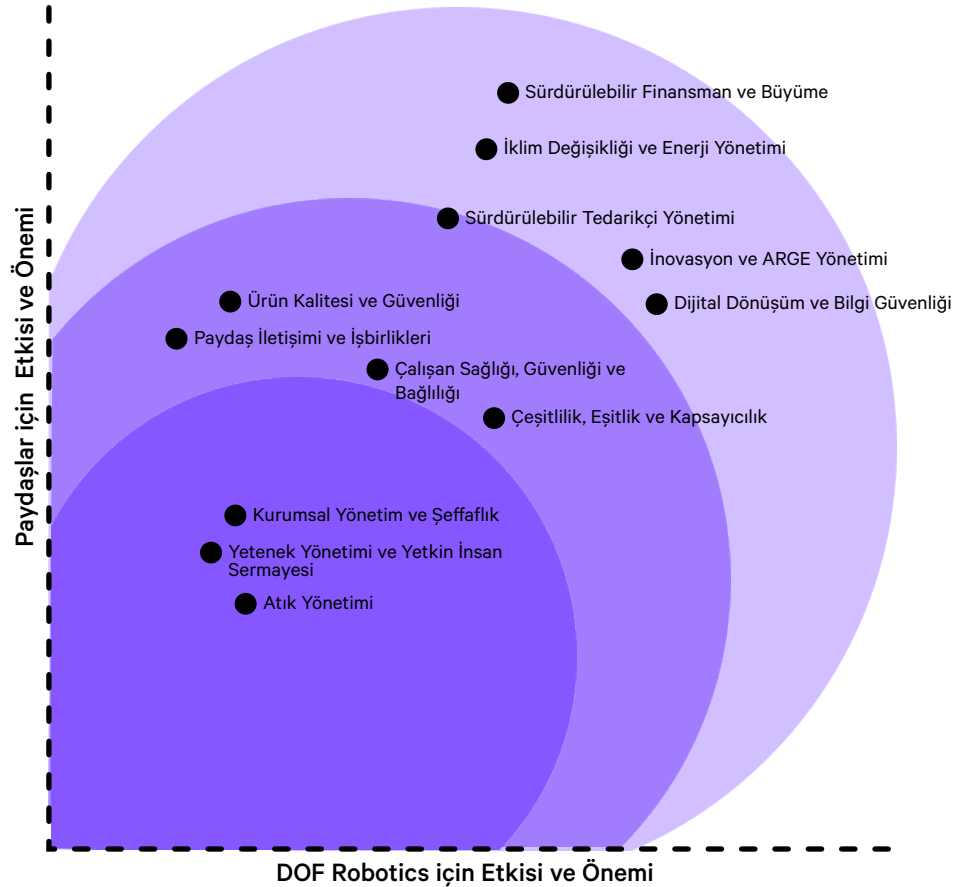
Paydaşlar için Etkisi ve Önemi

Sürdürülebilir Finansman ve Büyüme

İklim Değişikliği ve Enerji Yönetimi

Sürdürülebilir Tedarikçi Yönetimi

İnovasyon ve ARGE Yönetimi

Dijital Dönüşüm ve Bilgi Güvenliği

Ürün Kalitesi ve Güvenliği

Paydaş İletişimi ve İşbirlikleri

Çalışan Sağlığı, Güvenliği ve Bağlılığı

Çeşitlilik, Eşitlik ve Kapsayıcılık

Kurumsal Yönetim ve Şeffaflık

Yetenek Yönetimi ve Yetkin İnsan Sermayesi

Atık Yönetimi

DOF Robotics için Etkisi ve Önemi